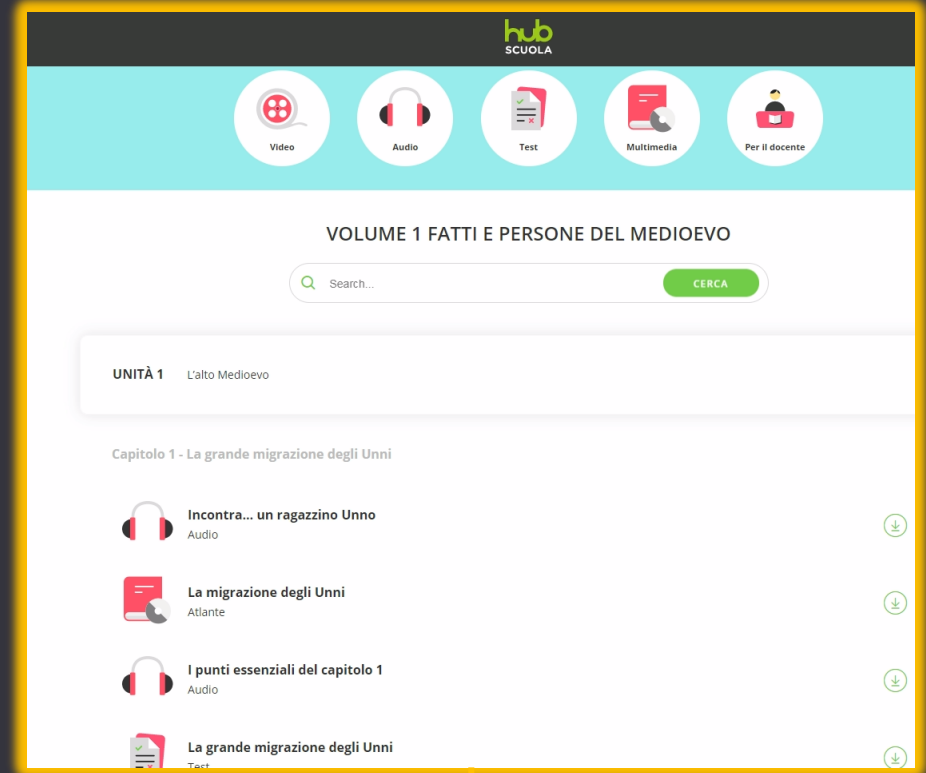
hub
SCUOLA

Video

Audio

Test

Multimedia

Per il docente

VOLUME 1 FATTI E PERSONE DEL MEDIOEVO

Search...

CERCA

UNITÀ 1 L'alto Medioevo

Capitolo 1 - La grande migrazione degli Unni

Incontra... un ragazzino Unno
Audio

La migrazione degli Unni
Atlante

I punti essenziali del capitolo 1
Audio

La grande migrazione degli Unni
Test